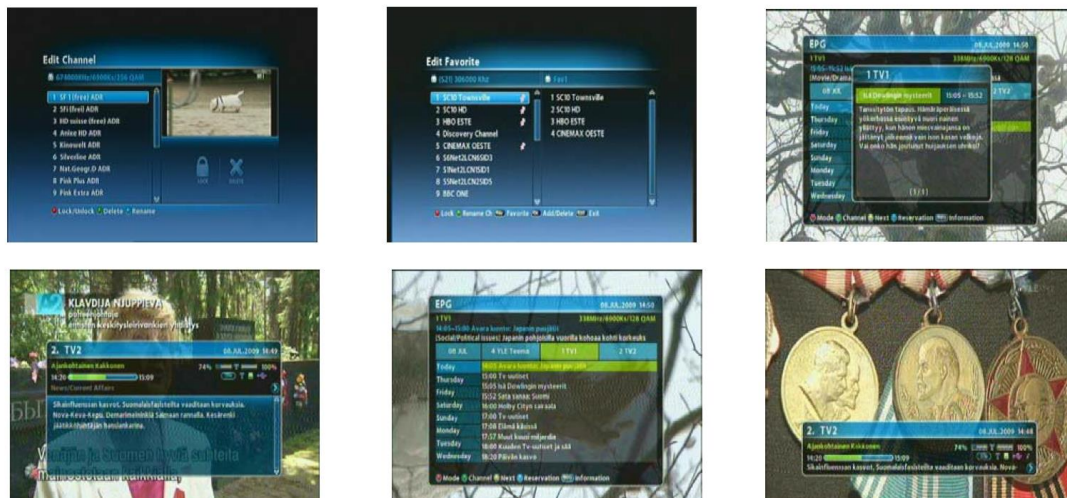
Edit Channel
674000kHz/6900Ks/256 QAM
1 SF 1 (free) ADR
2 SFi (free) ADR
3 HD suisse (free) ADR
4 Anixe HD ADR
5 Kinowelt ADR
6 Silverline ADR
7 Nat.Geogr.D ADR
8 Pink Plus ADR
9 Pink Extra ADR
Lock/Unlock Delete Rename

Edit Favorite
(S21) 306000 Khz
1 SC10 Townsville
2 SC10 HD
3 HBO ESTE
4 Discovery Channel
5 CINEMAX OESTE
6 S6Net2LCN6SID3
7 S7Net2LCN1SID1
8 S5Net2LCN2SID5
9 BBC ONE
Fav1
1 SC10 Townsville
2 SC10 HD
3 HBO ESTE
4 CINEMAX OESTE
Lock Rename Ch Favorite Add/Delete Exit

EPG 08.JUL.2009 14:50
1 TV1 338MHz/6900Ks/128 QAM
[Movie/Drama]
1 TV1
Today
Thursday
Friday
Saturday
Sunday
Monday
Tuesday
Wednesday
14:Dowlingin mysteerit 15:05 ~ 15:52
Tavallinen tapaus. Hämäräperäisessä yökerhossa esiintyvä nuori nainen yllättyy, kun hänen miesystävänsä on yllättäen jälleen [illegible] yhteydessä veljeensä. Vai onko hän joutunut huijauksen uhriksi?
(1/1)
Mode Channel Next Reservation Information

KLAVDIJA NJUPPIEVA
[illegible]
2. TV2 08.JUL.2009 14:49
Ajankohtainen Kakkonen 74% 100%
14:20 15:09
News/Current Affairs
Sikainfluenssan kasvot. Suomalaisfarsteilla vaaditaan korvauksia. Nova-Keva-Kegu. Demarimeininkiä Saimaan rannalla. Kesäretki jäätäkönhuntijan haaslankarna.
Venäjä ja Suomen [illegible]
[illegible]

EPG 08.JUL.2009 14:50
1 TV1 338MHz/6900Ks/128 QAM
14:05~15:00 Avara luonto: Japanin puujäät
[Social/Political Issues]: Japanin pohjoisilla vuorilla kohoaa kohti korkeuks
08 JUL 4 YLE Teema 1 TV1 2 TV2
Today 14:05 Avara luonto: Japanin puujäät
Thursday 15:00 Tv-uutiset
Friday 15:05 14:Dowlingin mysteerit
Saturday 15:52 Seta senaa: Suomi
Sunday 16:00 Holby Cityn sairaala
Monday 17:00 Tv-uutiset
Tuesday 17:08 Elämä käsissä
Wednesday 17:37 Muut kuusi miljardia
18:00 Kuuden Tv-uutiset ja sää
18:20 Päivän kasvo
Mode Channel Next Reservation Information

2. TV2 08.JUL.2009 14:48
Ajankohtainen Kakkonen 74% 100%
14:20 15:09
Sikainfluenssan kasvot. Suomalaisfarsteilla vaaditaan korvauksia. Nova-